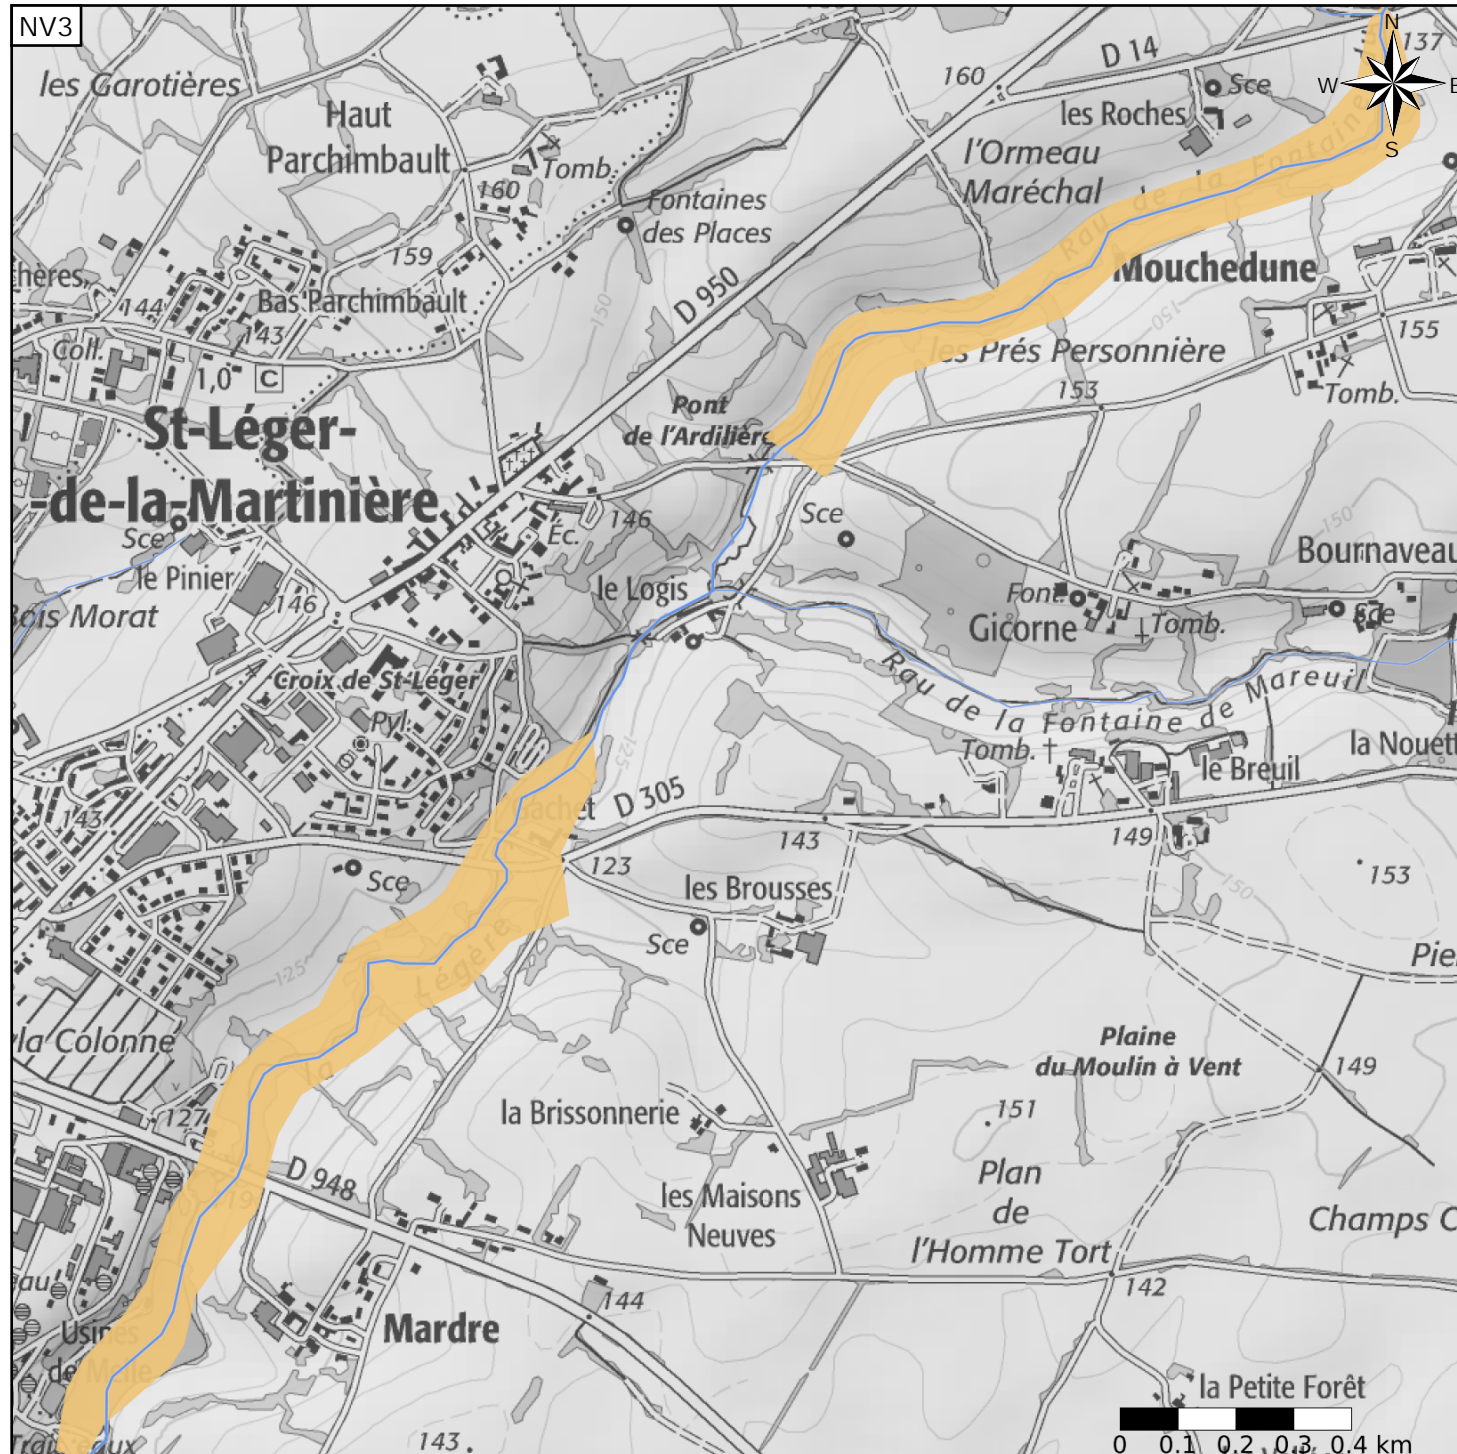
NV3

N
W
E
S

les Garotières
Haut Parchimbault
Tomb.
160
Fontaines des Places
D 14
160
137
Sce
les Roches
l'Ormeau Maréchal
Rau de la Fontaine
Mouchedune
ières
159
144
Bas Parchimbault
143
Coll.
1,0
C
D 950
150
les Prés Personnière
155
153
Tomb.
St-Léger-de-la-Martinière
Pont de l'Ardilière
Sce
146
Éc.
Sce
le Pinier
Bois Morat
146
le Logis
Bournaveau
150
Font.
Gicorne
Tomb.
Sce
Croix de St-Léger
Pyl.
Rau de la Fontaine de Mareuil
125
Tomb.
le Breuil
la Nouett
143
D 305
143
149
123
153
Sce
les Brousses
150
Sce
Pie
125
Légère
la Colonne
Plaine du Moulin à Vent
149
127
la Brissonnerie
151
D 948
les Maisons Neuves
Plan de l'Homme Tort
Champs C
142
144
Mardre
Usines de Maile
la Petite Forêt
Traîneaux
143
0 0.1 0.2 0.3 0.4 km